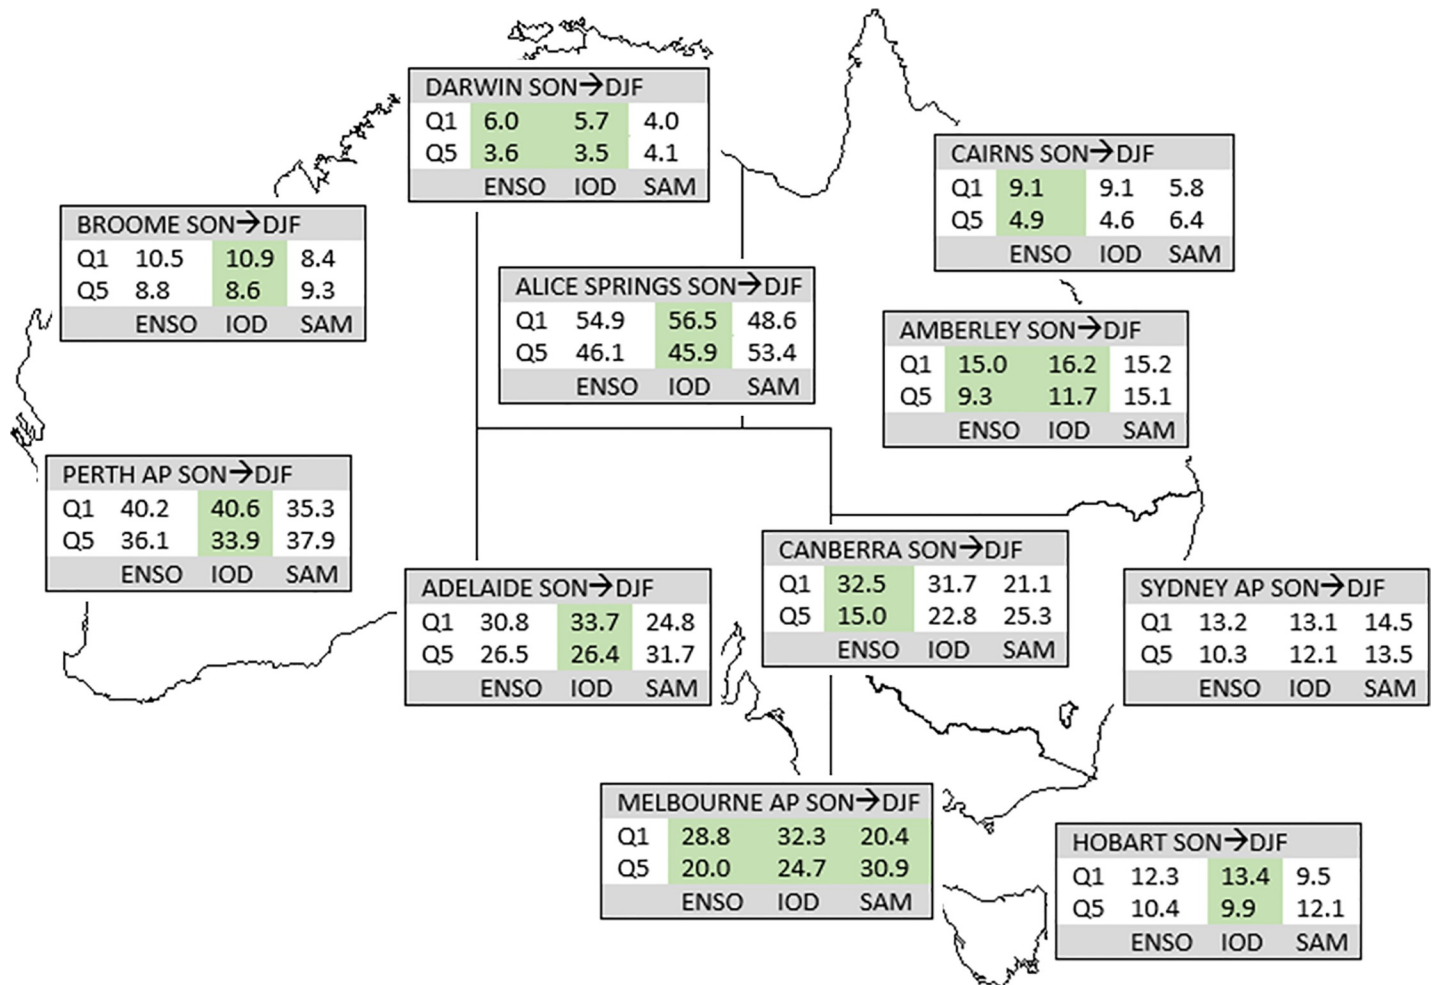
DARWIN SON→DJF

| | | | |
|---|---|---|---|
| Q1 | 6.0 | 5.7 | 4.0 |
| Q5 | 3.6 | 3.5 | 4.1 |
| | ENSO | IOD | SAM |

CAIRNS SON→DJF

| | | | |
|---|---|---|---|
| Q1 | 9.1 | 9.1 | 5.8 |
| Q5 | 4.9 | 4.6 | 6.4 |
| | ENSO | IOD | SAM |

BROOME SON→DJF

| | | | |
|---|---|---|---|
| Q1 | 10.5 | 10.9 | 8.4 |
| Q5 | 8.8 | 8.6 | 9.3 |
| | ENSO | IOD | SAM |

ALICE SPRINGS SON→DJF

| | | | |
|---|---|---|---|
| Q1 | 54.9 | 56.5 | 48.6 |
| Q5 | 46.1 | 45.9 | 53.4 |
| | ENSO | IOD | SAM |

AMBERLEY SON→DJF

| | | | |
|---|---|---|---|
| Q1 | 15.0 | 16.2 | 15.2 |
| Q5 | 9.3 | 11.7 | 15.1 |
| | ENSO | IOD | SAM |

PERTH AP SON→DJF

| | | | |
|---|---|---|---|
| Q1 | 40.2 | 40.6 | 35.3 |
| Q5 | 36.1 | 33.9 | 37.9 |
| | ENSO | IOD | SAM |

CANBERRA SON→DJF

| | | | |
|---|---|---|---|
| Q1 | 32.5 | 31.7 | 21.1 |
| Q5 | 15.0 | 22.8 | 25.3 |
| | ENSO | IOD | SAM |

ADELAIDE SON→DJF

| | | | |
|---|---|---|---|
| Q1 | 30.8 | 33.7 | 24.8 |
| Q5 | 26.5 | 26.4 | 31.7 |
| | ENSO | IOD | SAM |

SYDNEY AP SON→DJF

| | | | |
|---|---|---|---|
| Q1 | 13.2 | 13.1 | 14.5 |
| Q5 | 10.3 | 12.1 | 13.5 |
| | ENSO | IOD | SAM |

MELBOURNE AP SON→DJF

| | | | |
|---|---|---|---|
| Q1 | 28.8 | 32.3 | 20.4 |
| Q5 | 20.0 | 24.7 | 30.9 |
| | ENSO | IOD | SAM |

HOBART SON→DJF

| | | | |
|---|---|---|---|
| Q1 | 12.3 | 13.4 | 9.5 |
| Q5 | 10.4 | 9.9 | 12.1 |
| | ENSO | IOD | SAM |